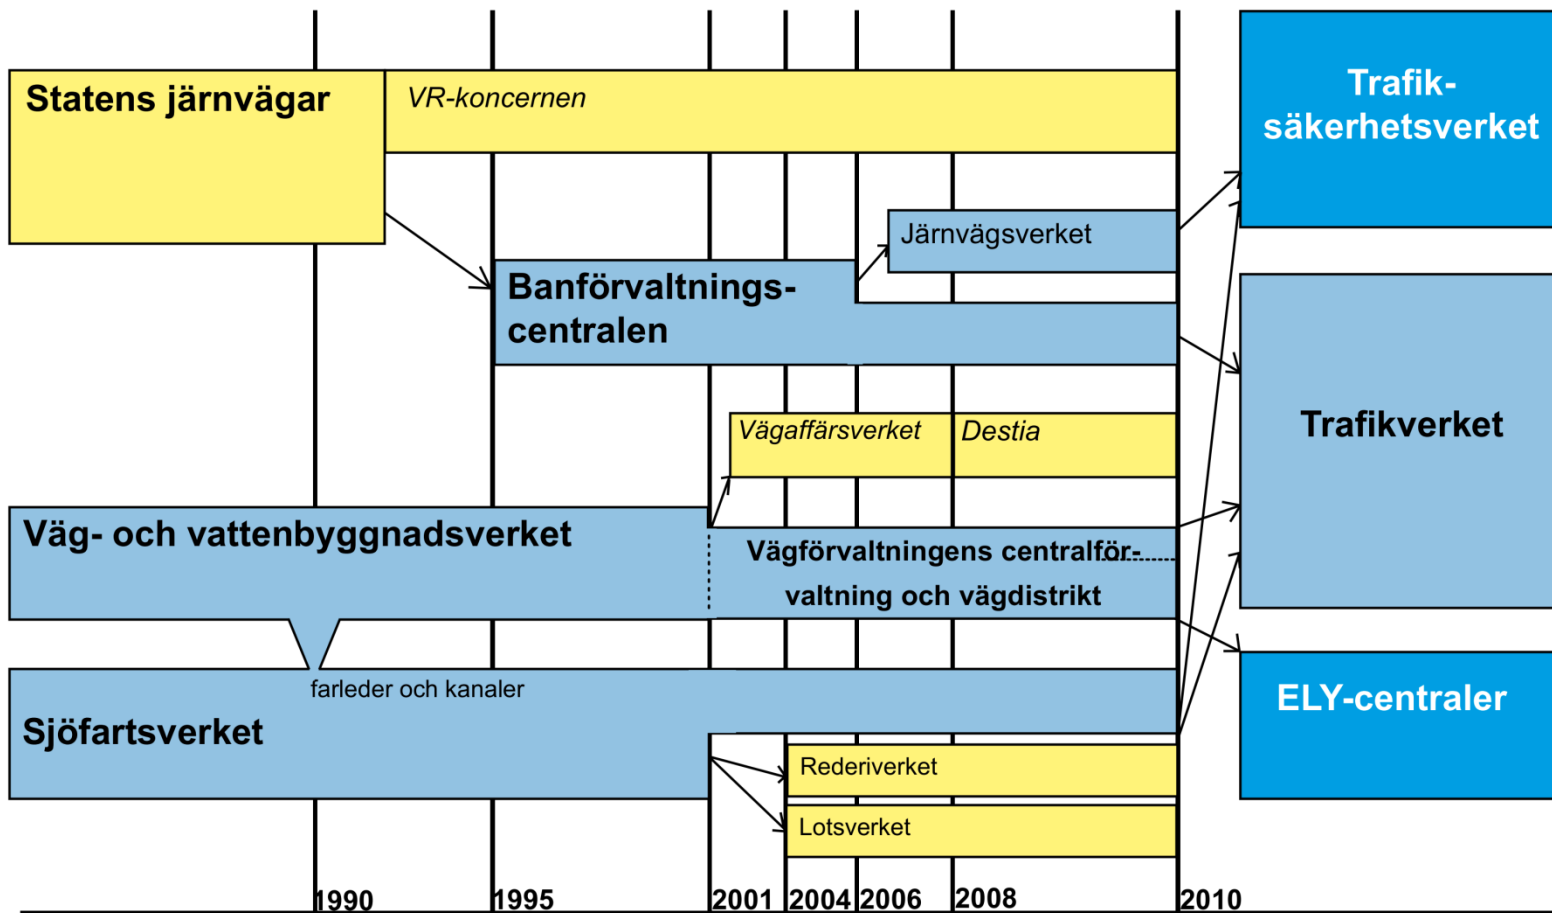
Statens järnvägar

VR-koncernen

Trafik-säkerhetsverket

Järnvägsverket

Banförvaltnings-centralen

Trafikverket

Vägaffärsverket

Destia

Väg- och vattenbyggnadsverket

Vägförvaltningens centralförvaltning och vägdistrikt

farleder och kanaler

Sjöfartsverket

ELY-centraler

Rederiverket

Lotsverket

1990 1995 2001 2004 2006 2008 2010